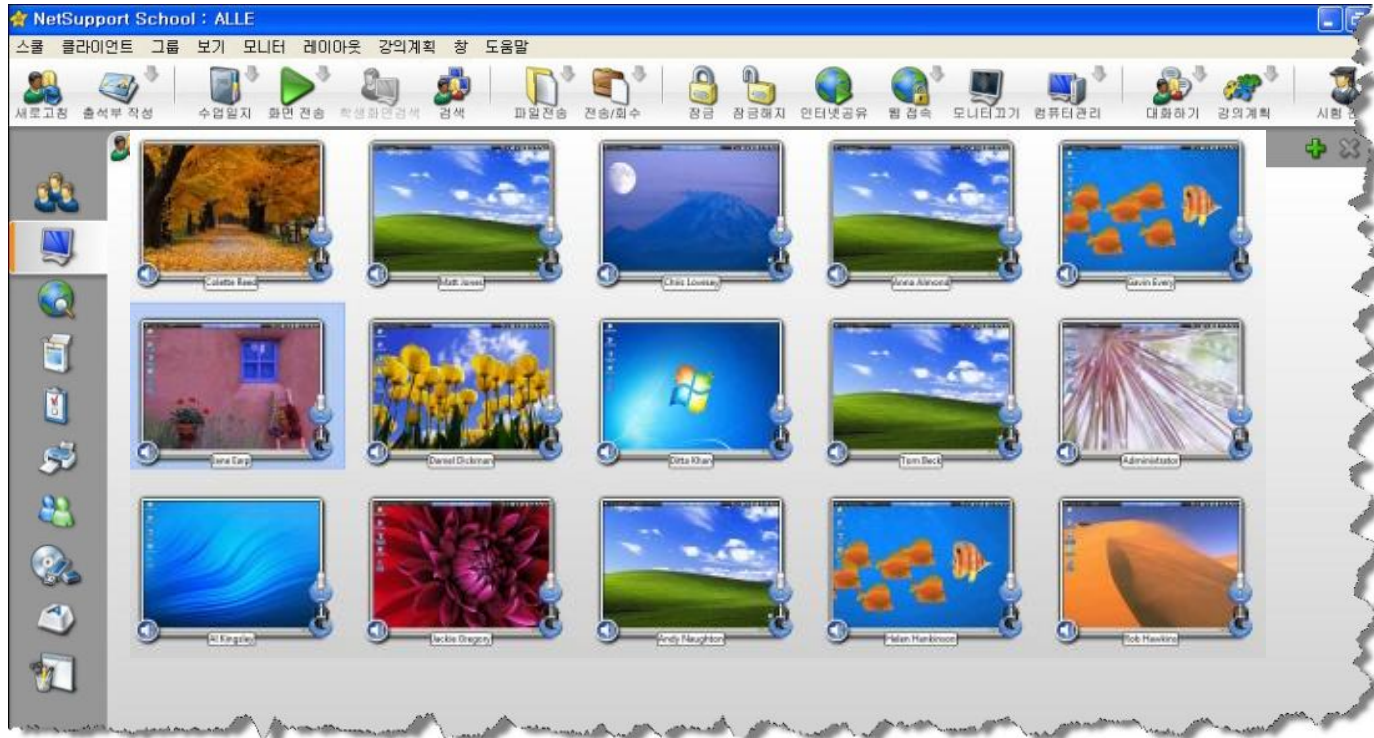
NetSupport School : ALLE

스쿨 클라이언트 그룹 보기 모니터 레이아웃 강의계획 창 도움말

새로고침 출석부 작성 수업일지 화면 전송 학생화면검색 검색 파일전송 전송/회수 잠금 잠금해지 인터넷공유 웹 접속 모니터끄기 컴퓨터관리 대화하기 강의계획 시험

Colette Rees
Matt Jones
Chris Lovesay
Anna Almond
Gavin Every
Jane Earp
Daniel Dickman
Ditta Khan
Tom Beck
Administrator
Al Kingsley
Jackie Gregory
Andy Naughton
Helen Hankinson
Bob Hawkins